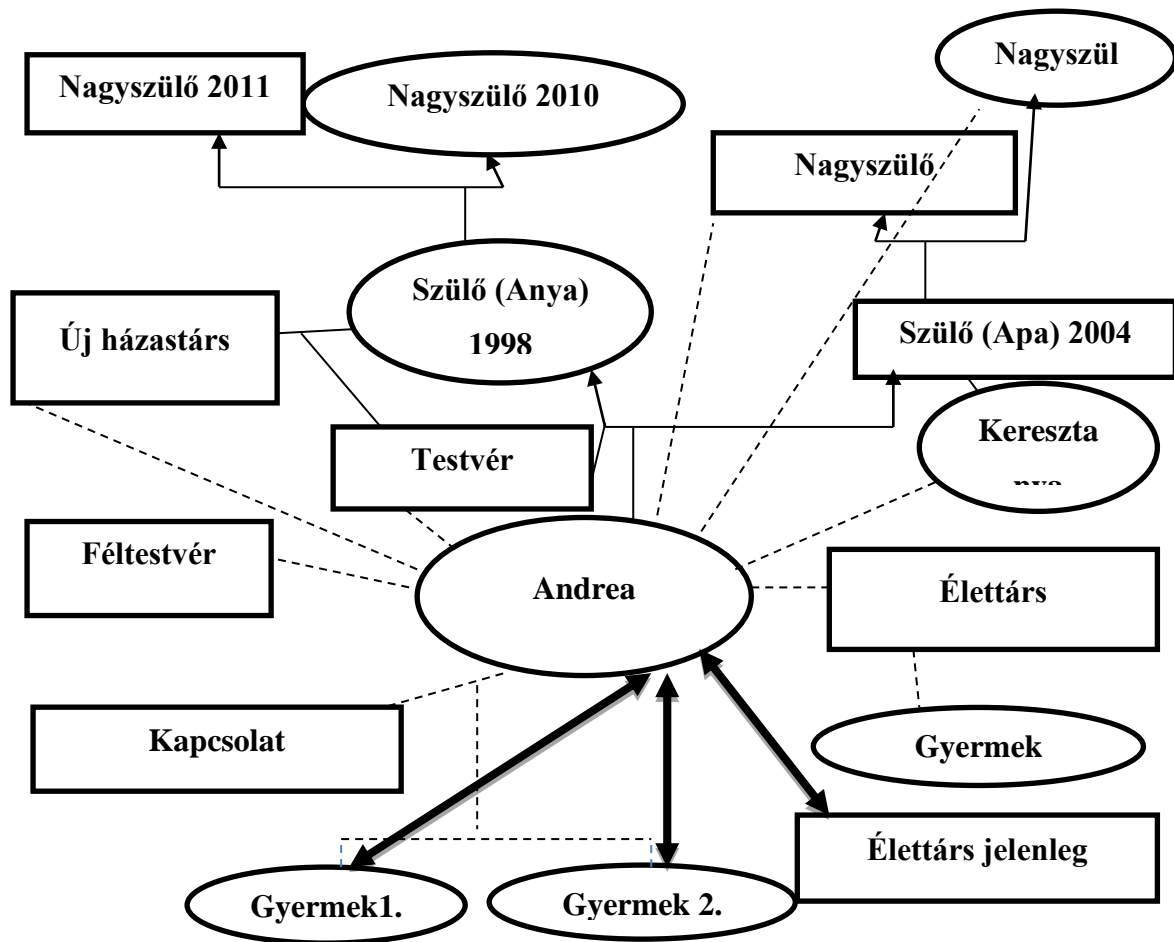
Nagyszülő 2011

Nagyszülő 2010

Nagyszül

Nagyszülő

Szülő (Anya) 1998

Új házastárs

Szülő (Apa) 2004

Testvér

Kereszta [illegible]

Féltestvér

Andrea

Élettárs

Kapcsolat

Gyermek

Élettárs jelenleg

Gyermek1.

Gyermek 2.